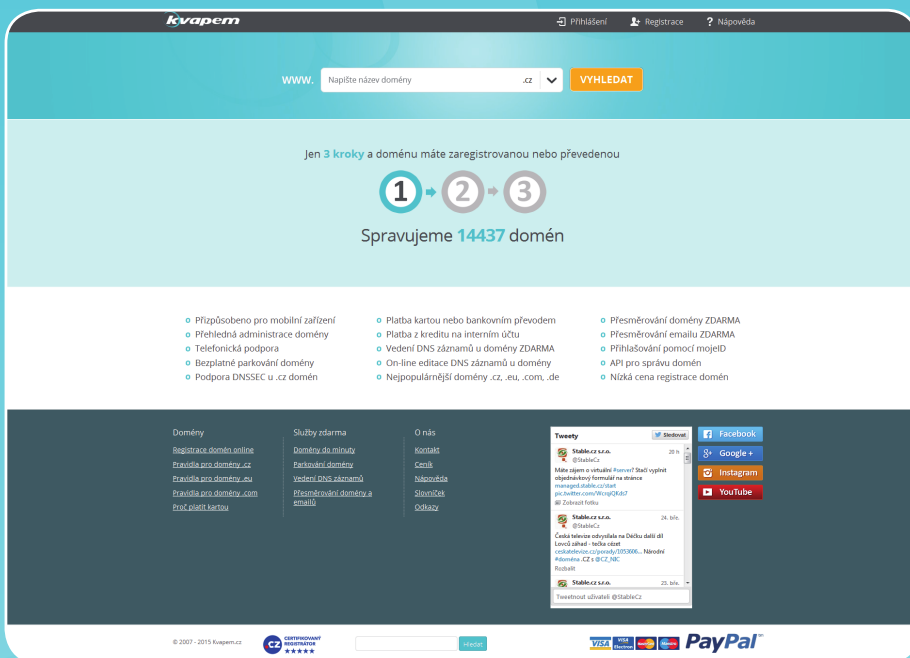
Kvapem

Přihlášení  Registrace  ? Nápověda

WWW. Napište název domény .cz VYHLEDAT

Jen 3 kroky a doménu máte zaregistrovanou nebo převedenou

1 2 3

Spravujeme 14437 domén

Přizpůsobeno pro mobilní zařízení
Přehledná administrace domény
Telefonická podpora
Bezplatné parkování domény
Podpora DNSSEC u .cz domén

Platba kartou nebo bankovním převodem
Platba z kreditu na interním účtu
Vedení DNS záznamů u domény ZDARMA
On-line editace DNS záznamů u domény
Nejpopulárnější domény .cz, .eu, .com, .de

Přesměrování domény ZDARMA
Přesměrování emailu ZDARMA
Přihlašování pomocí mojeID
API pro správu domén
Nízká cena registrace domén

Domény
Registrace domén online
Pravidla pro domény .cz
Pravidla pro domény .eu
Pravidla pro domény .com
Proč platit kartou

Služby zdarma
Domény do minuty
Parkování domény
Vedení DNS záznamů
Přesměrování domény a emailů

O nás
Kontakt
Ceník
Nápověda
Slovníček
Odkazy

Tweety Sledovat

Stable.cz s.r.o. @StableCz 20 h
Máte zájem o virtuální #server? Stačí vyplnit objednávkový formulář na stránce managed.stable.cz/start pic.twitter.com/WcnjQKds7
Zobrazit fotku

Stable.cz s.r.o. @StableCz 24. bře.
Česká televize odvysílala na Déčku další díl Lovců záhad - tečka cz
ceskatelevize.cz/porady/1053686... Národní #doména .CZ s @CZ_NIC
Rozbalit

Stable.cz s.r.o. 23. bře.

Tweetnout uživateli @StableCz

Facebook
Google +
Instagram
YouTube

© 2007 - 2015 Kvapem.cz

CZ CERTIFIKOVANÝ REGISTRÁTOR

Hledat

VISA VISA Electron PayPal